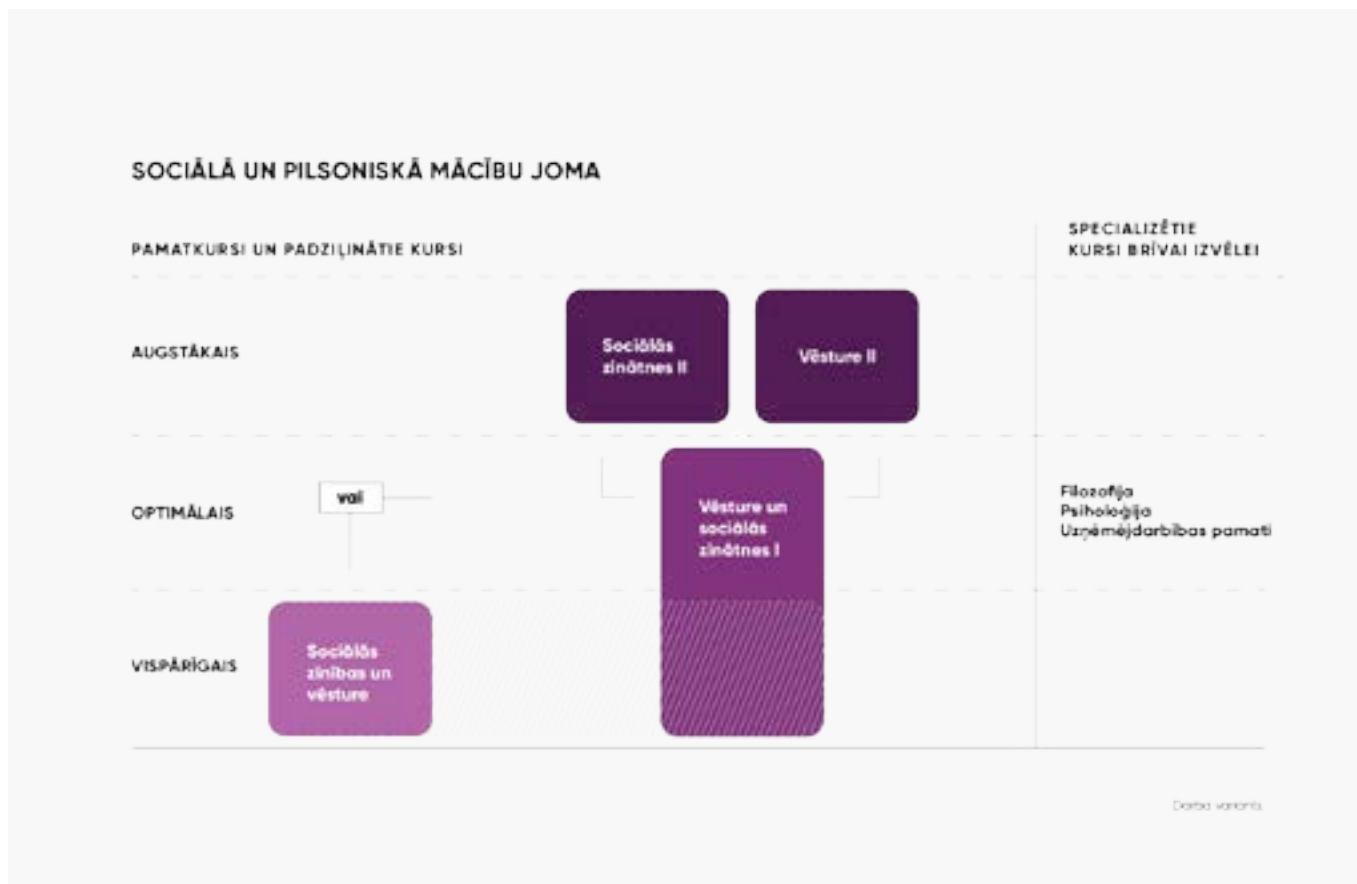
SOCIĀLĀ UN PILSONISKĀ MĀCĪBU JOMA

PAMATKURSI UN PADZIĻINĀTIE KURSI

SPECIALIZĒTIE KURSI BRĪVAI IZVĒLEI

AUGSTĀKAIS

Sociālās zinātnes II

Vēsture II

OPTIMĀLAIS

vai

Vēsture un sociālās zinātnes I

Filozofija
Psiholoģija
Uzņēmējdarbības pamati

VISPĀRĪGAIS

Sociālās zinības un vēsture

Darba variants